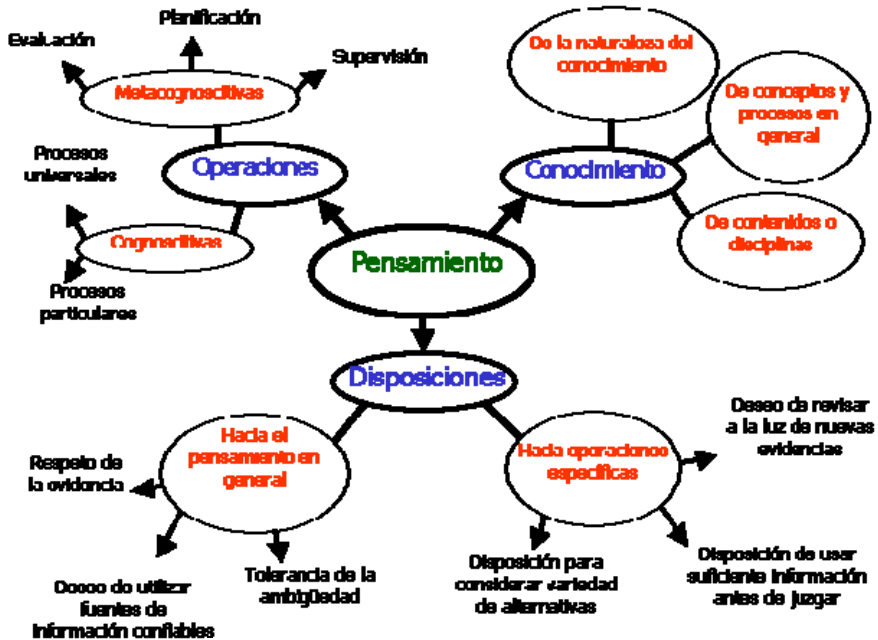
Pensamiento

Operaciones

Metacognoscitivas

Planificación

Evaluación

Supervisión

Cognoscitivas

Procesos universales

Procesos particulares

Conocimiento

De la naturaleza del conocimiento

De conceptos y procesos en general

De contenidos o disciplinas

Disposiciones

Hacia el pensamiento en general

Respeto de la evidencia

Deseo de utilizar fuentes de información confiables

Tolerancia de la ambigüedad

Hacia operaciones específicas

Deseo de revisar a la luz de nuevas evidencias

Disposición para considerar variedad de alternativas

Disposición de usar suficiente información antes de juzgar